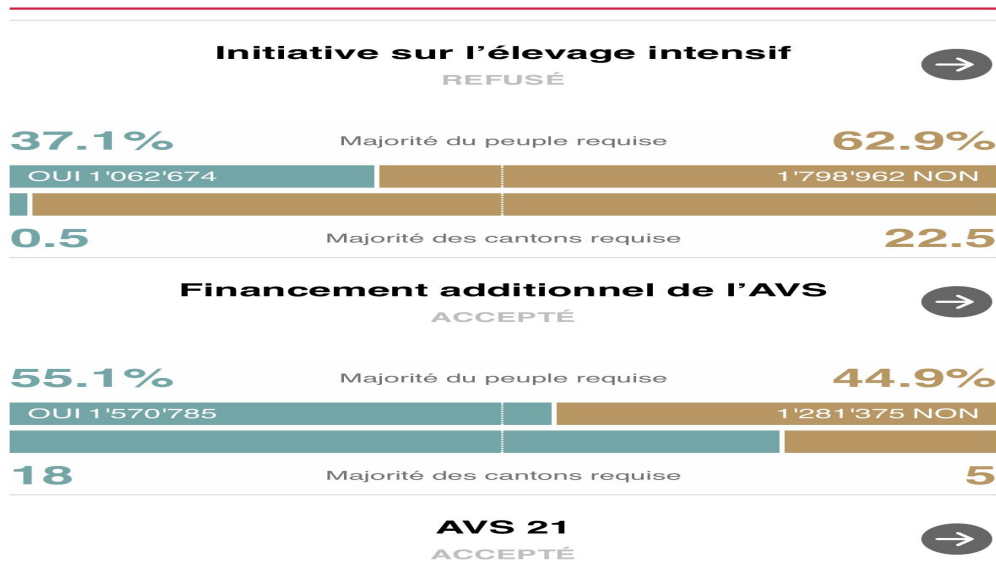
Initiative sur l’élevage intensif
REFUSÉ

37.1%
Majorité du peuple requise
62.9%

OUI 1'062'674
1'798'962 NON

0.5
Majorité des cantons requise
22.5

Financement additionnel de l’AVS
ACCEPTÉ

55.1%
Majorité du peuple requise
44.9%

OUI 1'570'785
1'281'375 NON

18
Majorité des cantons requise
5

AVS 21
ACCEPTÉ